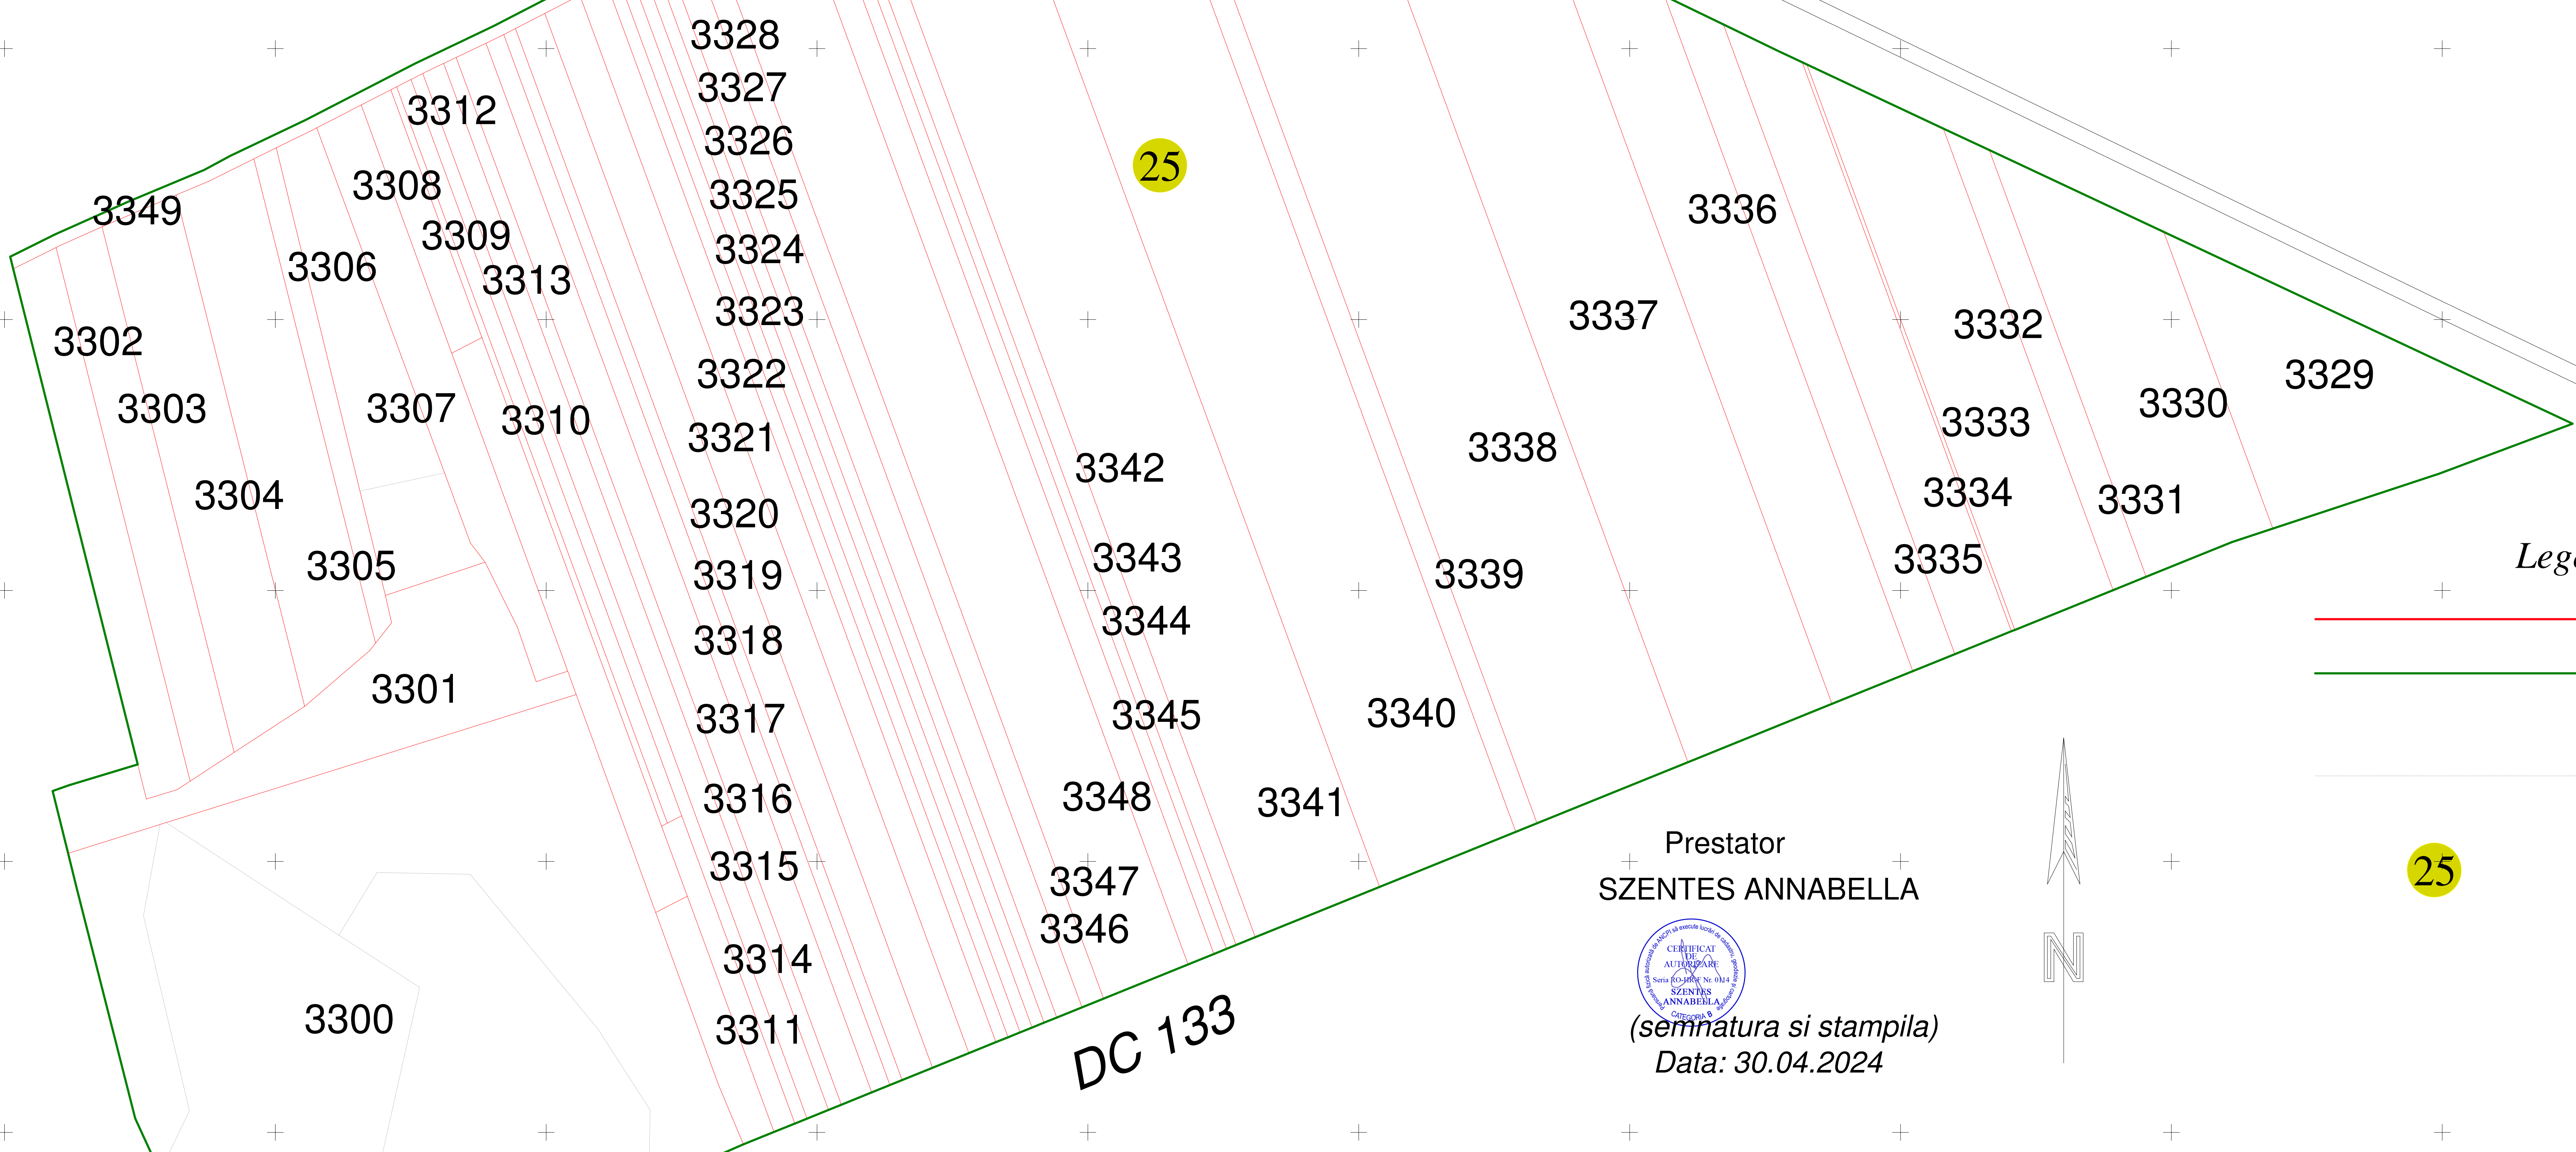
3328
3327
3326
3325
3324
3323
3322
3321
3320
3319
3318
3317
3316
3315
3314
3311
3312
3308
3309
3313
3349
3306
3302
3303
3307
3310
3304
3305
3301
3300
25
3342
3343
3344
3345
3348
3347
3346
3341
3340
3339
3338
3337
3336
3332
3333
3334
3335
3330
3331
3329
Lege
DC 133
Prestator
SZENTES ANNABELLA
CERTIFICAT DE AUTORIZARE Seria RO-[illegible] Nr. 0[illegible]4 SZENTES ANNABELLA CATEGORIA B
(semnatura si stampila)
Data: 30.04.2024
N
25